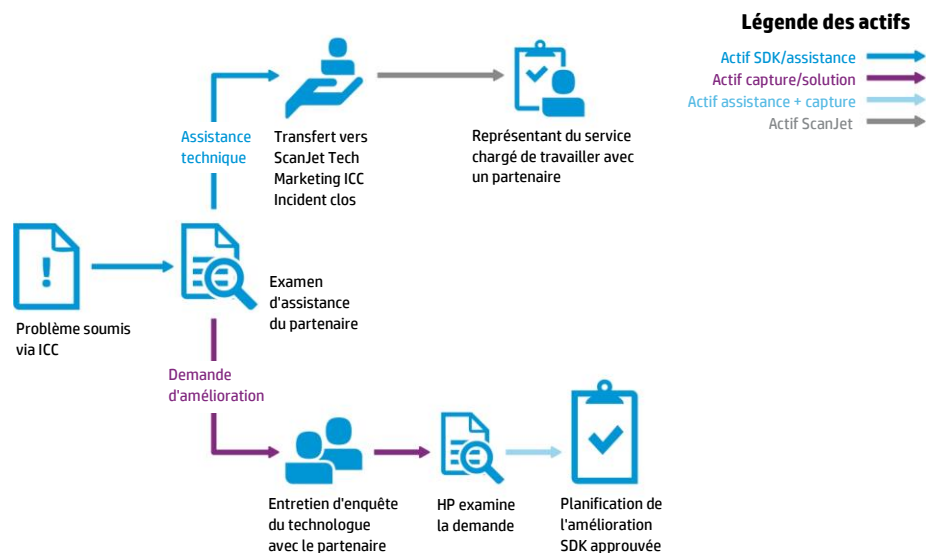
Légende des actifs

Actif SDK/assistance
Actif capture/solution
Actif assistance + capture
Actif ScanJet

Assistance technique

Transfert vers ScanJet Tech Marketing ICC Incident clos

Représentant du service chargé de travailler avec un partenaire

Problème soumis via ICC

Examen d'assistance du partenaire

Demande d'amélioration

Entretien d'enquête du technologue avec le partenaire

HP examine la demande

Planification de l'amélioration SDK approuvée